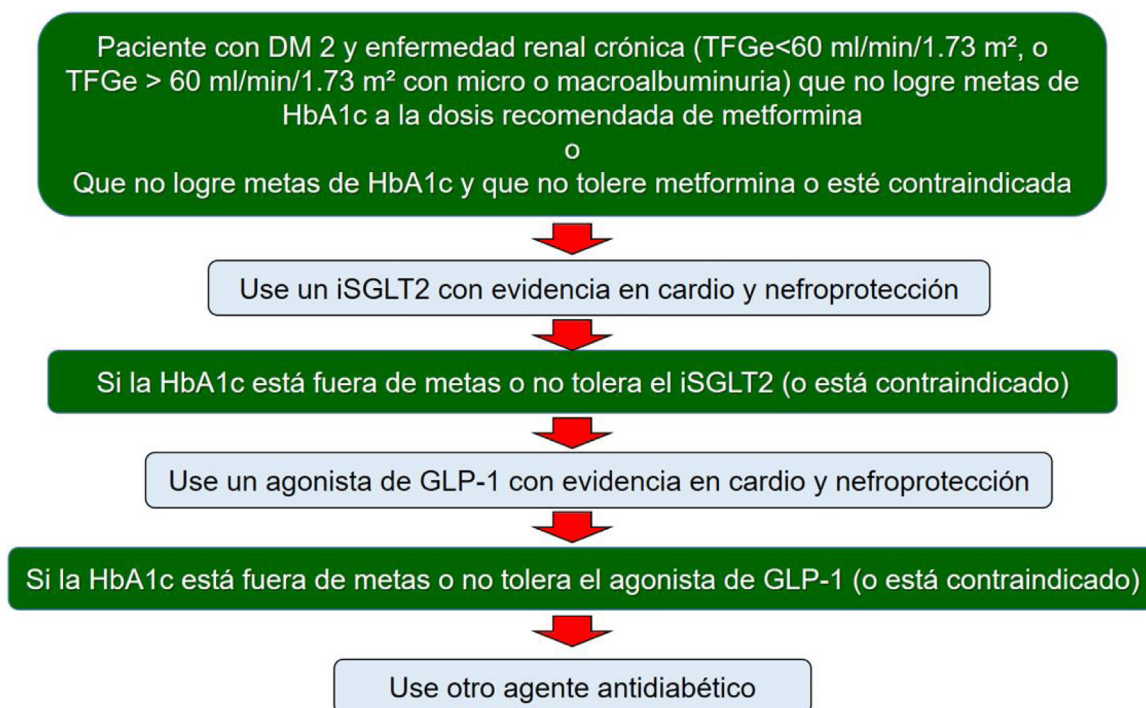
Paciente con DM 2 y enfermedad renal crónica (TFGe<60 ml/min/1.73 m², o TFGe > 60 ml/min/1.73 m² con micro o macroalbuminuria) que no logre metas de HbA1c a la dosis recomendada de metformina
o
Que no logre metas de HbA1c y que no tolere metformina o esté contraindicada

Use un iSGLT2 con evidencia en cardio y nefroprotección

Si la HbA1c está fuera de metas o no tolera el iSGLT2 (o está contraindicado)

Use un agonista de GLP-1 con evidencia en cardio y nefroprotección

Si la HbA1c está fuera de metas o no tolera el agonista de GLP-1 (o está contraindicado)

Use otro agente antidiabético